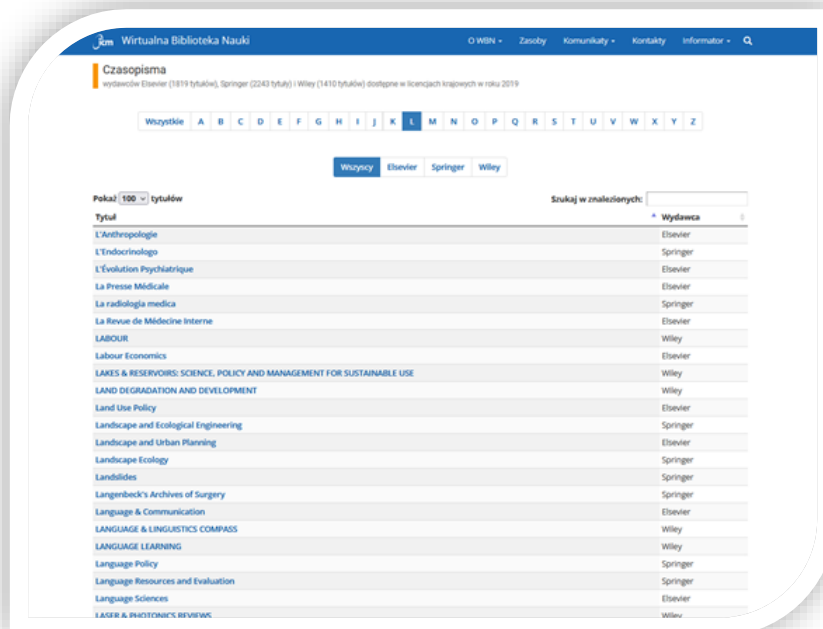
icm Wirtualna Biblioteka Nauki

O WBN ▾ Zasoby Komunikaty ▾ Kontakty Informator ▾

Czasopisma
wydawców Elsevier (1819 tytułów), Springer (2243 tytuły) i Wiley (1410 tytułów) dostępne w licencjach krajowych w roku 2019

Wszystkie A B C D E F G H I J K L M N O P Q R S T U V W X Y Z

Wszyscy Elsevier Springer Wiley

Pokaż 100 tytułów

Szukaj w znalezionych:

| Tytuł | Wydawca |
|---|---|
| L'Anthropologie | Elsevier |
| L'Endocrinologo | Springer |
| L'Évolution Psychiatrique | Elsevier |
| La Presse Médicale | Elsevier |
| La radiologia medica | Springer |
| La Revue de Médecine Interne | Elsevier |
| LABOUR | Wiley |
| Labour Economics | Elsevier |
| LAKES & RESERVOIRS: SCIENCE, POLICY AND MANAGEMENT FOR SUSTAINABLE USE | Wiley |
| LAND DEGRADATION AND DEVELOPMENT | Wiley |
| Land Use Policy | Elsevier |
| Landscape and Ecological Engineering | Springer |
| Landscape and Urban Planning | Elsevier |
| Landscape Ecology | Springer |
| Landslides | Springer |
| Langenbeck's Archives of Surgery | Springer |
| Language & Communication | Elsevier |
| LANGUAGE & LINGUISTICS COMPASS | Wiley |
| LANGUAGE LEARNING | Wiley |
| Language Policy | Springer |
| Language Resources and Evaluation | Springer |
| Language Sciences | Elsevier |
| LASER & PHOTONICS REVIEWS | Wiley |